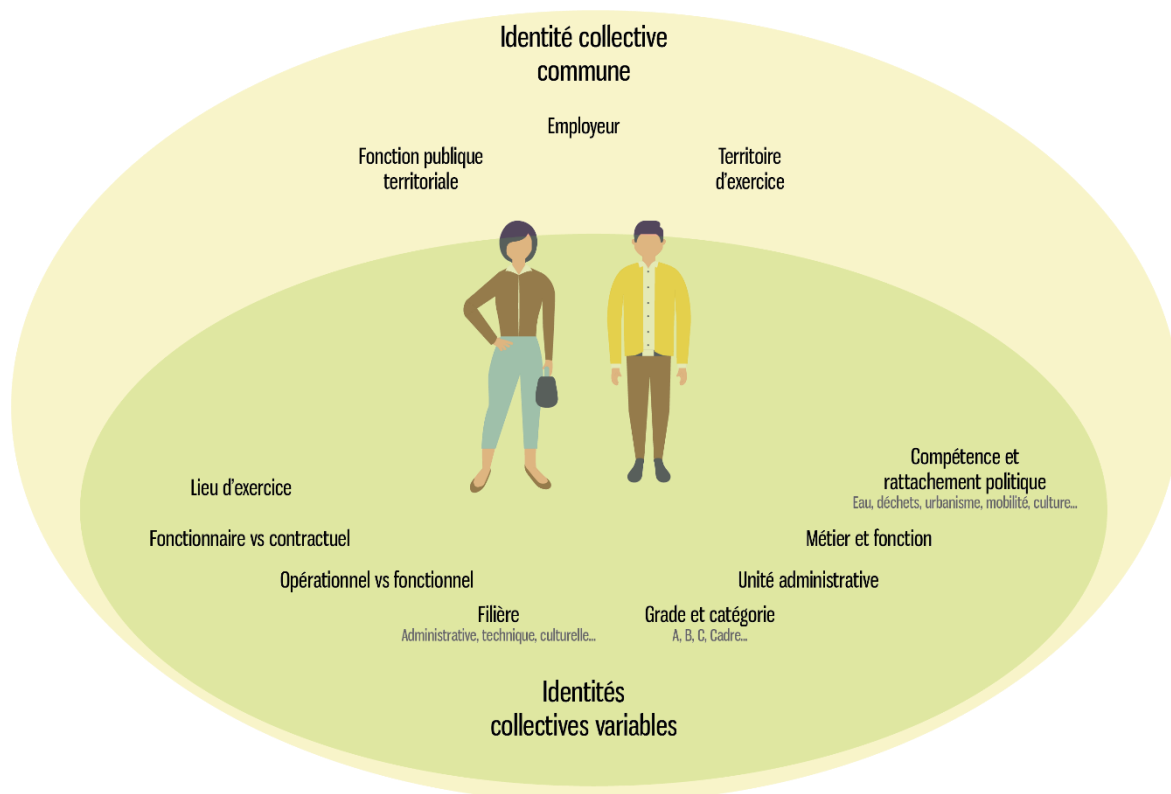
Identité collective commune

Employeur

Fonction publique territoriale

Territoire d'exercice

Compétence et rattachement politique
Eau, déchets, urbanisme, mobilité, culture...

Lieu d'exercice

Fonctionnaire vs contractuel

Métier et fonction

Opérationnel vs fonctionnel

Unité administrative

Filière
Administrative, technique, culturelle...

Grade et catégorie
A, B, C, Cadre...

Identités collectives variables